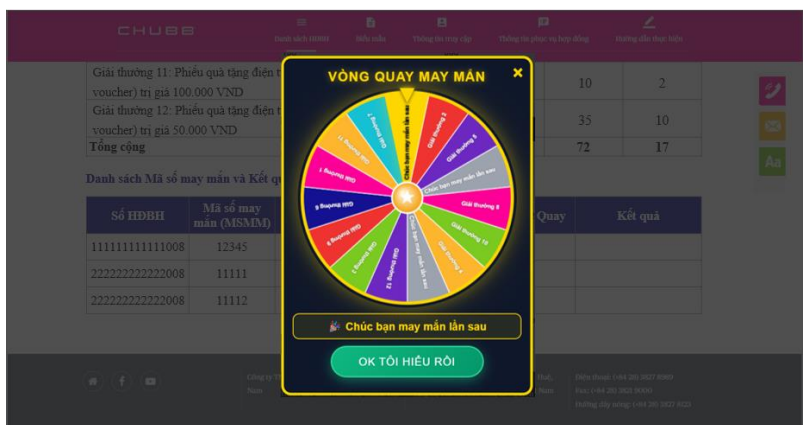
CHUBB

Danh sách HĐBH
Biểu mẫu
Thông tin truy cập
Thông tin phục vụ hợp đồng
Hướng dẫn thực hiện

Giải thưởng 11: Phiếu quà tặng điện t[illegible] voucher) trị giá 100.000 VND | 10 | 2
Giải thưởng 12: Phiếu quà tặng điện t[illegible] voucher) trị giá 50.000 VND | 35 | 10
Tổng cộng | 72 | 17

Danh sách Mã số may mắn và Kết qu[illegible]

| Số HĐBH | Mã số may mắn (MSMM) | | Quay | Kết quả |
|---|---|---|---|---|
| 111111111111008 | 12345 | | | |
| 222222222222008 | 11111 | | | |
| 222222222222008 | 11112 | | | |

VÒNG QUAY MAY MẮN
×

Chúc bạn may mắn lần sau
Giải thưởng 2
Giải thưởng 5
Chúc bạn may mắn lần sau
Giải thưởng 8
Giải thưởng 10
Giải thưởng 4
Chúc bạn may mắn lần sau
Giải thưởng 12
Giải thưởng 3
Giải thưởng 6
Giải thưởng 9
Giải thưởng 1
Giải thưởng 11
Giải thưởng 7

🎉 Chúc bạn may mắn lần sau

OK TÔI HIỂU RỒI

Aa